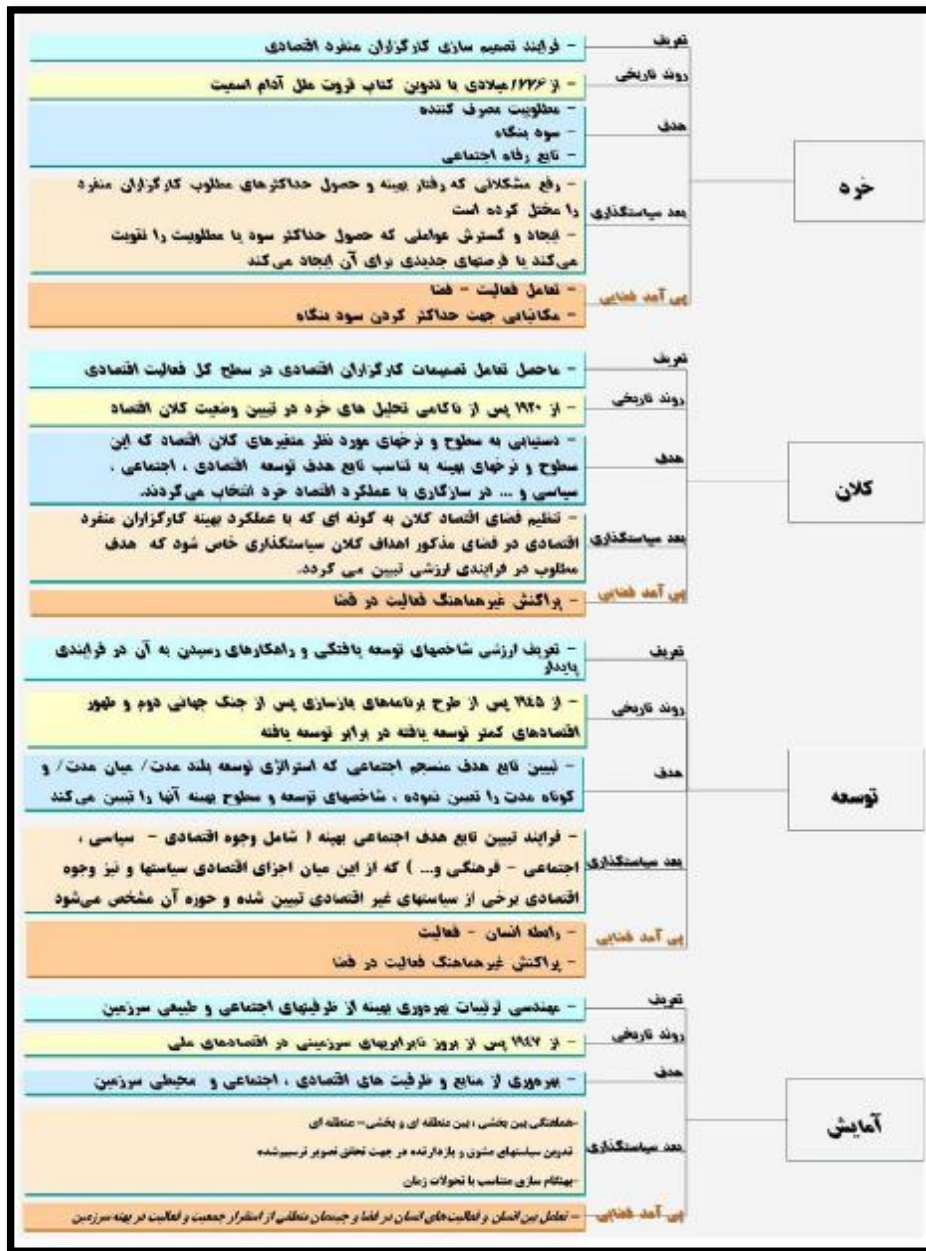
خرد

تعریف
- فرایند تصمیم سازی کارگزاران منفرد اقتصادی

روند تاریخی
- از ۱۷۷۶ میلادی با تدوین کتاب ثروت ملل آدام اسمیت

هدف
- مطلوبیت مصرف کننده
- سود بنگاه
- تابع رفاه اجتماعی

بعد سیاستگذاری
- رفع مشکلاتی که رفتار بهینه و حصول حداکثرهای مطلوب کارگزاران منفرد را مختل کرده است
- ایجاد و گسترش عواملی که حصول حداکثر سود یا مطلوبیت را تقویت می‌کند یا فرصتهای جدیدی برای آن ایجاد می‌کند

پی آمد فضایی
- تعامل فعالیت - فضا
- مکانیابی جهت حداکثر کردن سود بنگاه

کلان

تعریف
- ماحصل تعامل تصمیمات کارگزاران اقتصادی در سطح کل فعالیت اقتصادی

روند تاریخی
- از ۱۹۳۰ پس از ناکامی تحلیل های خرد در تبیین وضعیت کلان اقتصاد

هدف
- دستیابی به سطوح و نرخهای مورد نظر متغیرهای کلان اقتصاد که این سطوح و نرخهای بهینه به تناسب تابع هدف توسعه اقتصادی ، اجتماعی ، سیاسی و ... در سازگاری با عملکرد اقتصاد خرد انتخاب می‌گردند.

بعد سیاستگذاری
- تنظیم فضای اقتصاد کلان به گونه ای که با عملکرد بهینه کارگزاران منفرد اقتصادی در فضای مذکور اهداف کلان سیاستگذاری خاص شود که هدف مطلوب در فرایندی ارزشی تبیین می گردد.

پی آمد فضایی
- پراکنش غیرهماهنگ فعالیت در فضا

توسعه

تعریف
- تعریف ارزشی شاخصهای توسعه یافتگی و راهکارهای رسیدن به آن در فرایندی پایدار

روند تاریخی
- از ۱۹۴۵ پس از طرح برنامه‌های بازسازی پس از جنگ جهانی دوم و ظهور اقتصادهای کمتر توسعه یافته در برابر توسعه یافته

هدف
- تبیین تابع هدف منسجم اجتماعی که استراتژی توسعه بلند مدت/ میان مدت/ و کوتاه مدت را تعین نموده ، شاخصهای توسعه و سطوح بهینه آنها را تعین می کند

بعد سیاستگذاری
- فرایند تبیین تابع هدف اجتماعی بهینه ( شامل وجوه اقتصادی - سیاسی ، اجتماعی - فرهنگی و... ) که از این میان اجزای اقتصادی سیاستها و نیز وجوه اقتصادی برخی از سیاستهای غیر اقتصادی تبیین شده و حوزه آن مشخص می‌شود

پی آمد فضایی
- رابطه انسان - فعالیت
- پراکنش غیرهماهنگ فعالیت در فضا

آمایش

تعریف
- مهندسی ترتیبات بهره وری بهینه از ظرفیتهای اجتماعی و طبیعی سرزمین

روند تاریخی
- از ۱۹۴۷ پس از بروز نابرابریهای سرزمینی در اقتصادهای ملی

هدف
- بهره وری از منابع و ظرفیت های اقتصادی ، اجتماعی و محیطی سرزمین

بعد سیاستگذاری
-هماهنگی بین بخشی ، بین منطقه ای و بخشی- منطقه ای
تدوین سیاستهای مشوق و بازدارنده در جهت تحقق تصویر ترسیم‌شده
-بهنگام سازی متناسب با تحولات زمان

پی آمد فضایی
- تعامل بین انسان و فعالیت‌های انسان در فضا و جیدمان منطقی از استقرار جمعیت و فعالیت در پهنه سرزمین